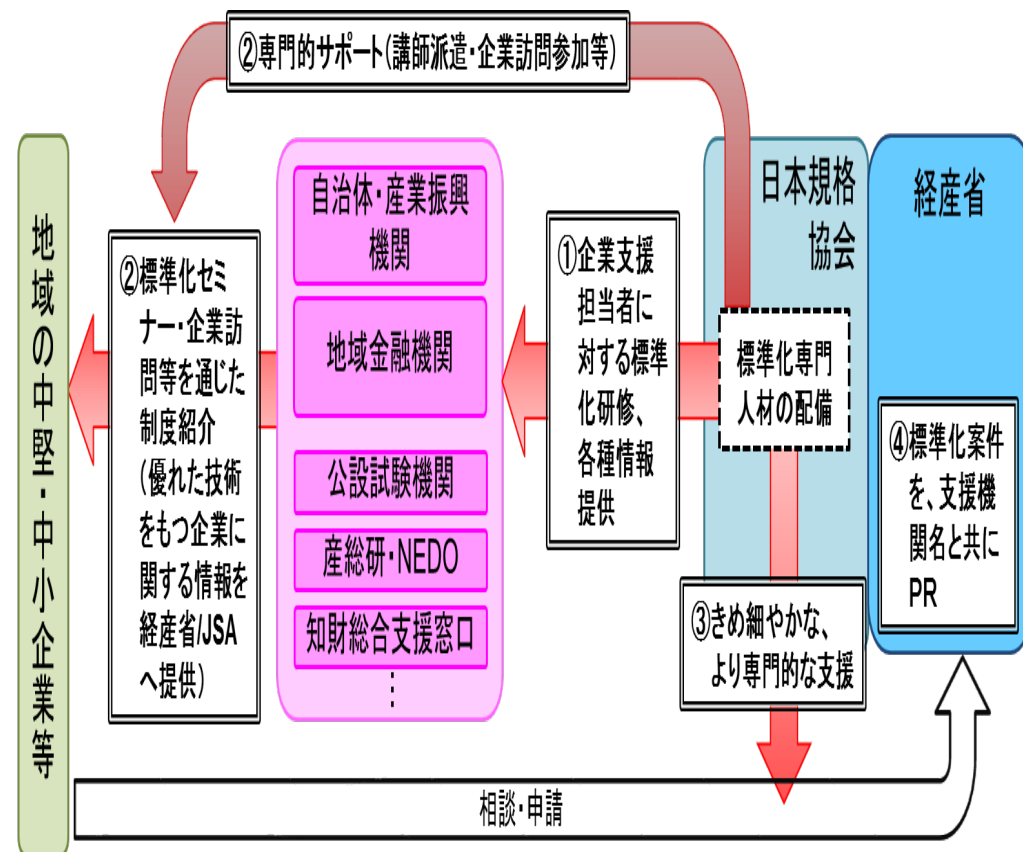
②専門的サポート(講師派遣・企業訪問参加等)

地域の中堅・中小企業等

②標準化セミナー・企業訪問等を通じた制度紹介
(優れた技術をもつ企業に関する情報を経産省/JSAへ提供)

自治体・産業振興機関

地域金融機関

公設試験機関

産総研・NEDO

知財総合支援窓口

⋮

①企業支援担当者に対する標準化研修、各種情報提供

日本規格協会

標準化専門人材の配備

③きめ細やかな、より専門的な支援

経産省

④標準化案件を、支援機関名と共にPR

相談・申請